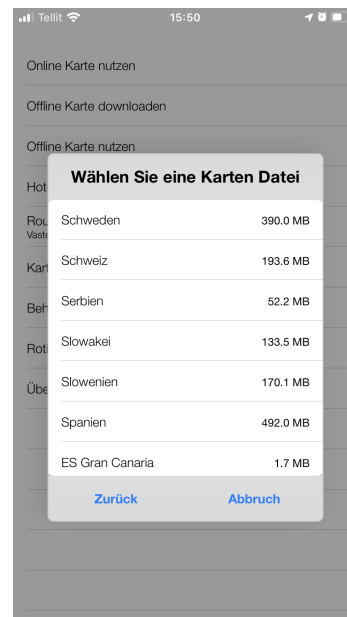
Tellit 15:50

Online Karte nutzen

Offline Karte downloaden

Offline Karte nutzen

Hot

Rou
Vaste

Kart

Beh

Rot

Übe

Wählen Sie eine Karten Datei

| | |
|---|---|
| Schweden | 390.0 MB |
| Schweiz | 193.6 MB |
| Serbien | 52.2 MB |
| Slowakei | 133.5 MB |
| Slowenien | 170.1 MB |
| Spanien | 492.0 MB |
| ES Gran Canaria | 1.7 MB |

Zurück Abbruch